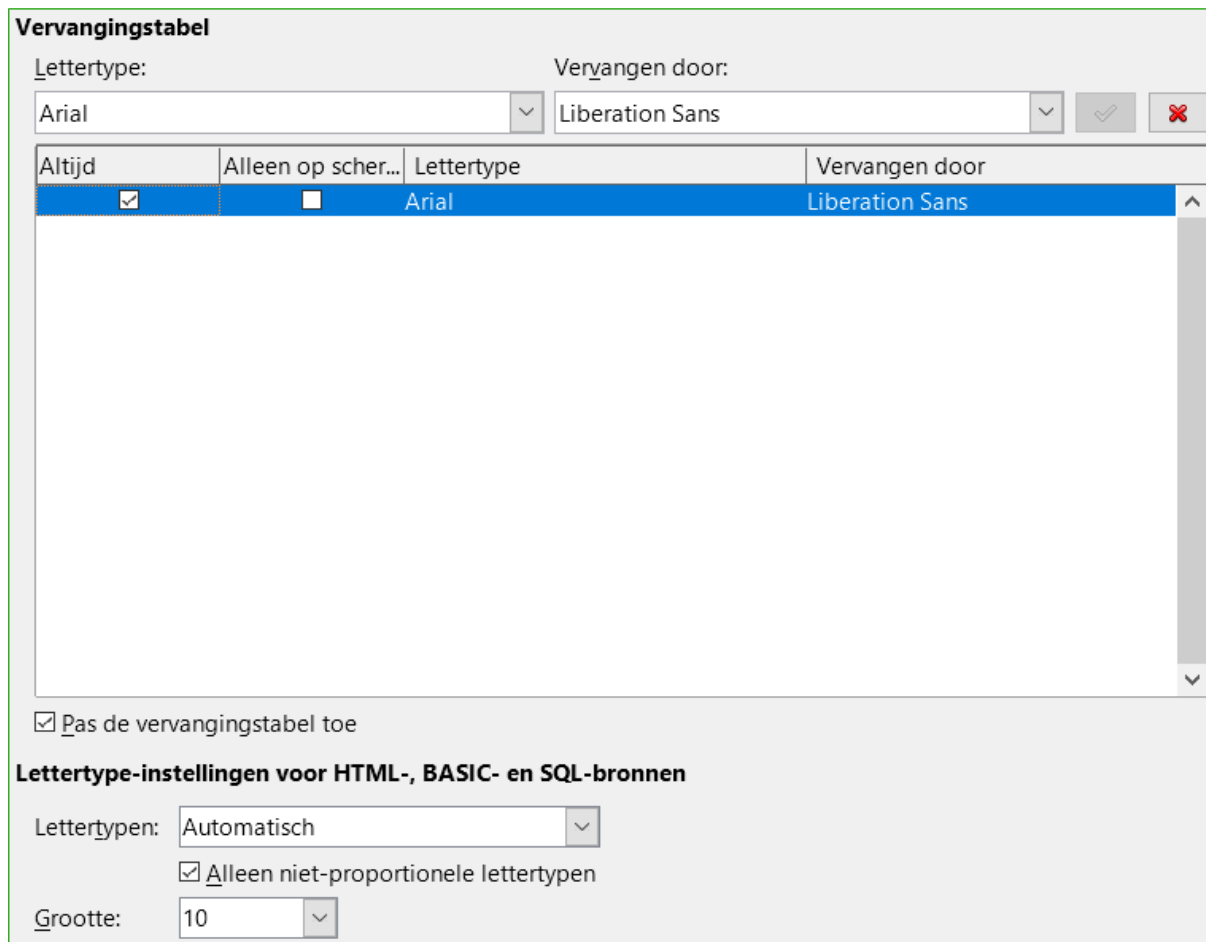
Vervangingstabel

Lettertype:

Vervangen door:

Arial

Liberation Sans

| Altijd | Alleen op scher... | Lettertype | Vervangen door |
|---|---|---|---|
| ☑ | ☐ | Arial | Liberation Sans |

☑ Pas de vervangingstabel toe

Lettertype-instellingen voor HTML-, BASIC- en SQL-bronnen

Lettertypen: Automatisch

☑ Alleen niet-proportionele lettertypen

Grootte: 10